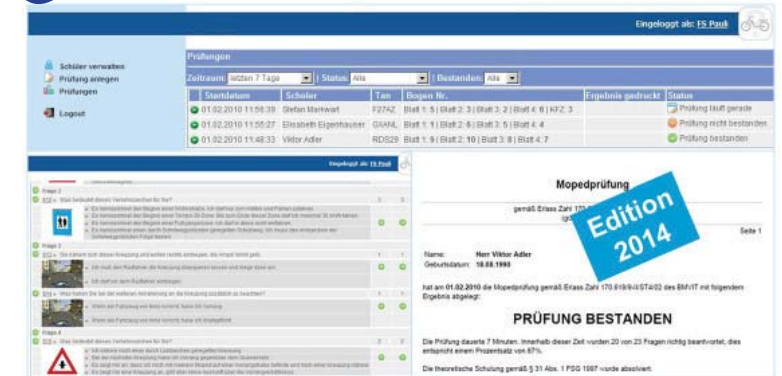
Eingeloggt als: FS Pauli

Schüler verwalten
Prüfung anlegen
Prüfungen

Logout

Prüfungen

Zeitraum: letzten 7 Tage | Status: Alle | Bestanden: Alle

| Startdatum | Schüler | Tan | Bogen Nr. | Ergebnis gedruckt | Status |
|---|---|---|---|---|---|
| 01.02.2010 11:58:39 | Stefan Markwart | F27AZ | Blatt 1: 5 \| Blatt 2: 3 \| Blatt 3: 2 \| Blatt 4: 6 \| KFZ: 3 | | Prüfung läuft gerade |
| 01.02.2010 11:55:27 | Elisabeth Eigenhauser | GAANL | Blatt 1: 1 \| Blatt 2: 6 \| Blatt 3: 5 \| Blatt 4: 4 | | Prüfung nicht bestanden |
| 01.02.2010 11:48:33 | Viktor Adler | RDS29 | Blatt 1: 9 \| Blatt 2: 10 \| Blatt 3: 8 \| Blatt 4: 7 | | Prüfung bestanden |

Eingeloggt als: FS Pauli

Frage 2
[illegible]
Frage 3
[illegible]
Frage 4
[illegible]

Mopedprüfung

gemäß Erlass Zahl 170.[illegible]

Seite 1

Edition 2014

Name: Herr Viktor Adler
Geburtsdatum: 18.08.1990

hat am 01.02.2010 die Mopedprüfung gemäß Erlass Zahl 170.619/9-II/ST4/02 des BMVIT mit folgendem Ergebnis abgelegt:

PRÜFUNG BESTANDEN

Die Prüfung dauerte 7 Minuten. Innerhalb dieser Zeit wurden 20 von 23 Fragen richtig beantwortet, dies entspricht einem Prozentsatz von 87%.

Die theoretische Schulung gemäß § 31 Abs. 1 FSG 1997 wurde absolviert.